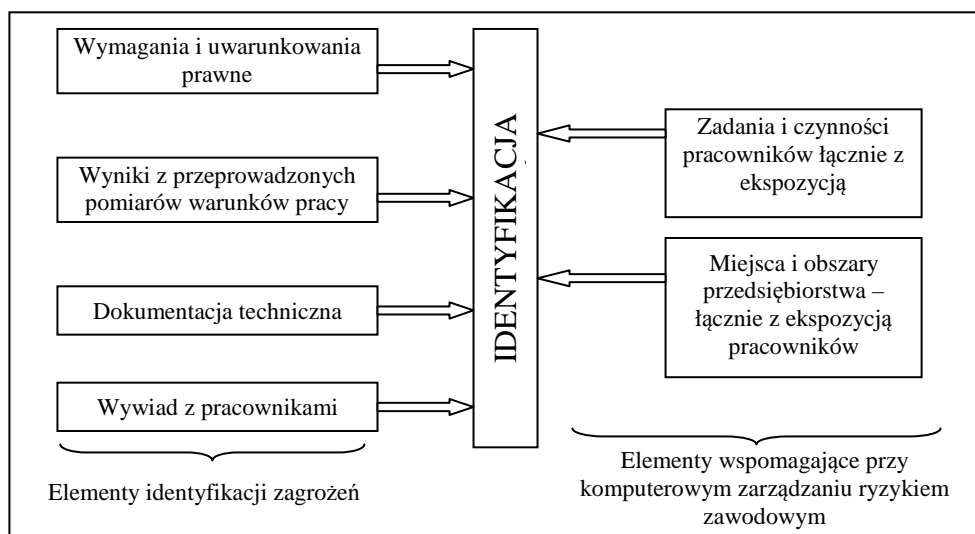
Wymagania i uwarunkowania prawne

Wyniki z przeprowadzonych pomiarów warunków pracy

Dokumentacja techniczna

Wywiad z pracownikami

Elementy identyfikacji zagrożeń

IDENTYFIKACJA

Zadania i czynności pracowników łącznie z ekspozycją

Miejsca i obszary przedsiębiorstwa – łącznie z ekspozycją pracowników

Elementy wspomagające przy komputerowym zarządzaniu ryzykiem zawodowym